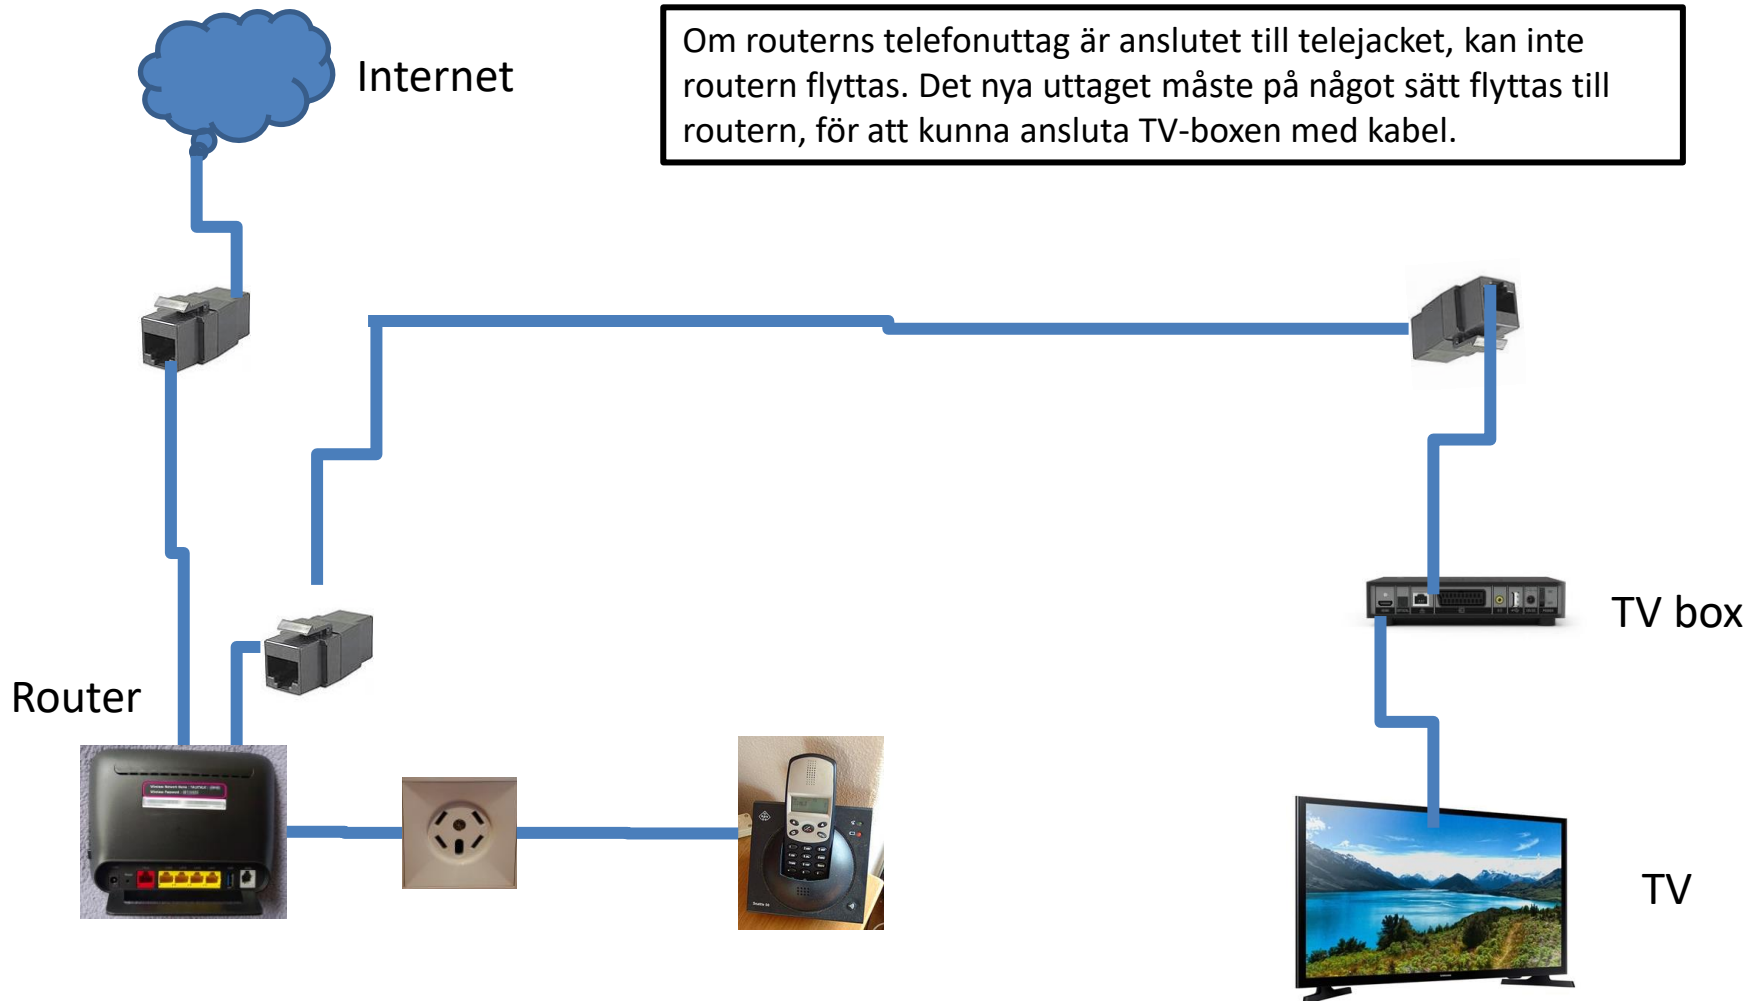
Internet

Om routerns telefonuttag är anslutet till telejacket, kan inte routern flyttas. Det nya uttaget måste på något sätt flyttas till routern, för att kunna ansluta TV-boxen med kabel.

Router

TV box

TV